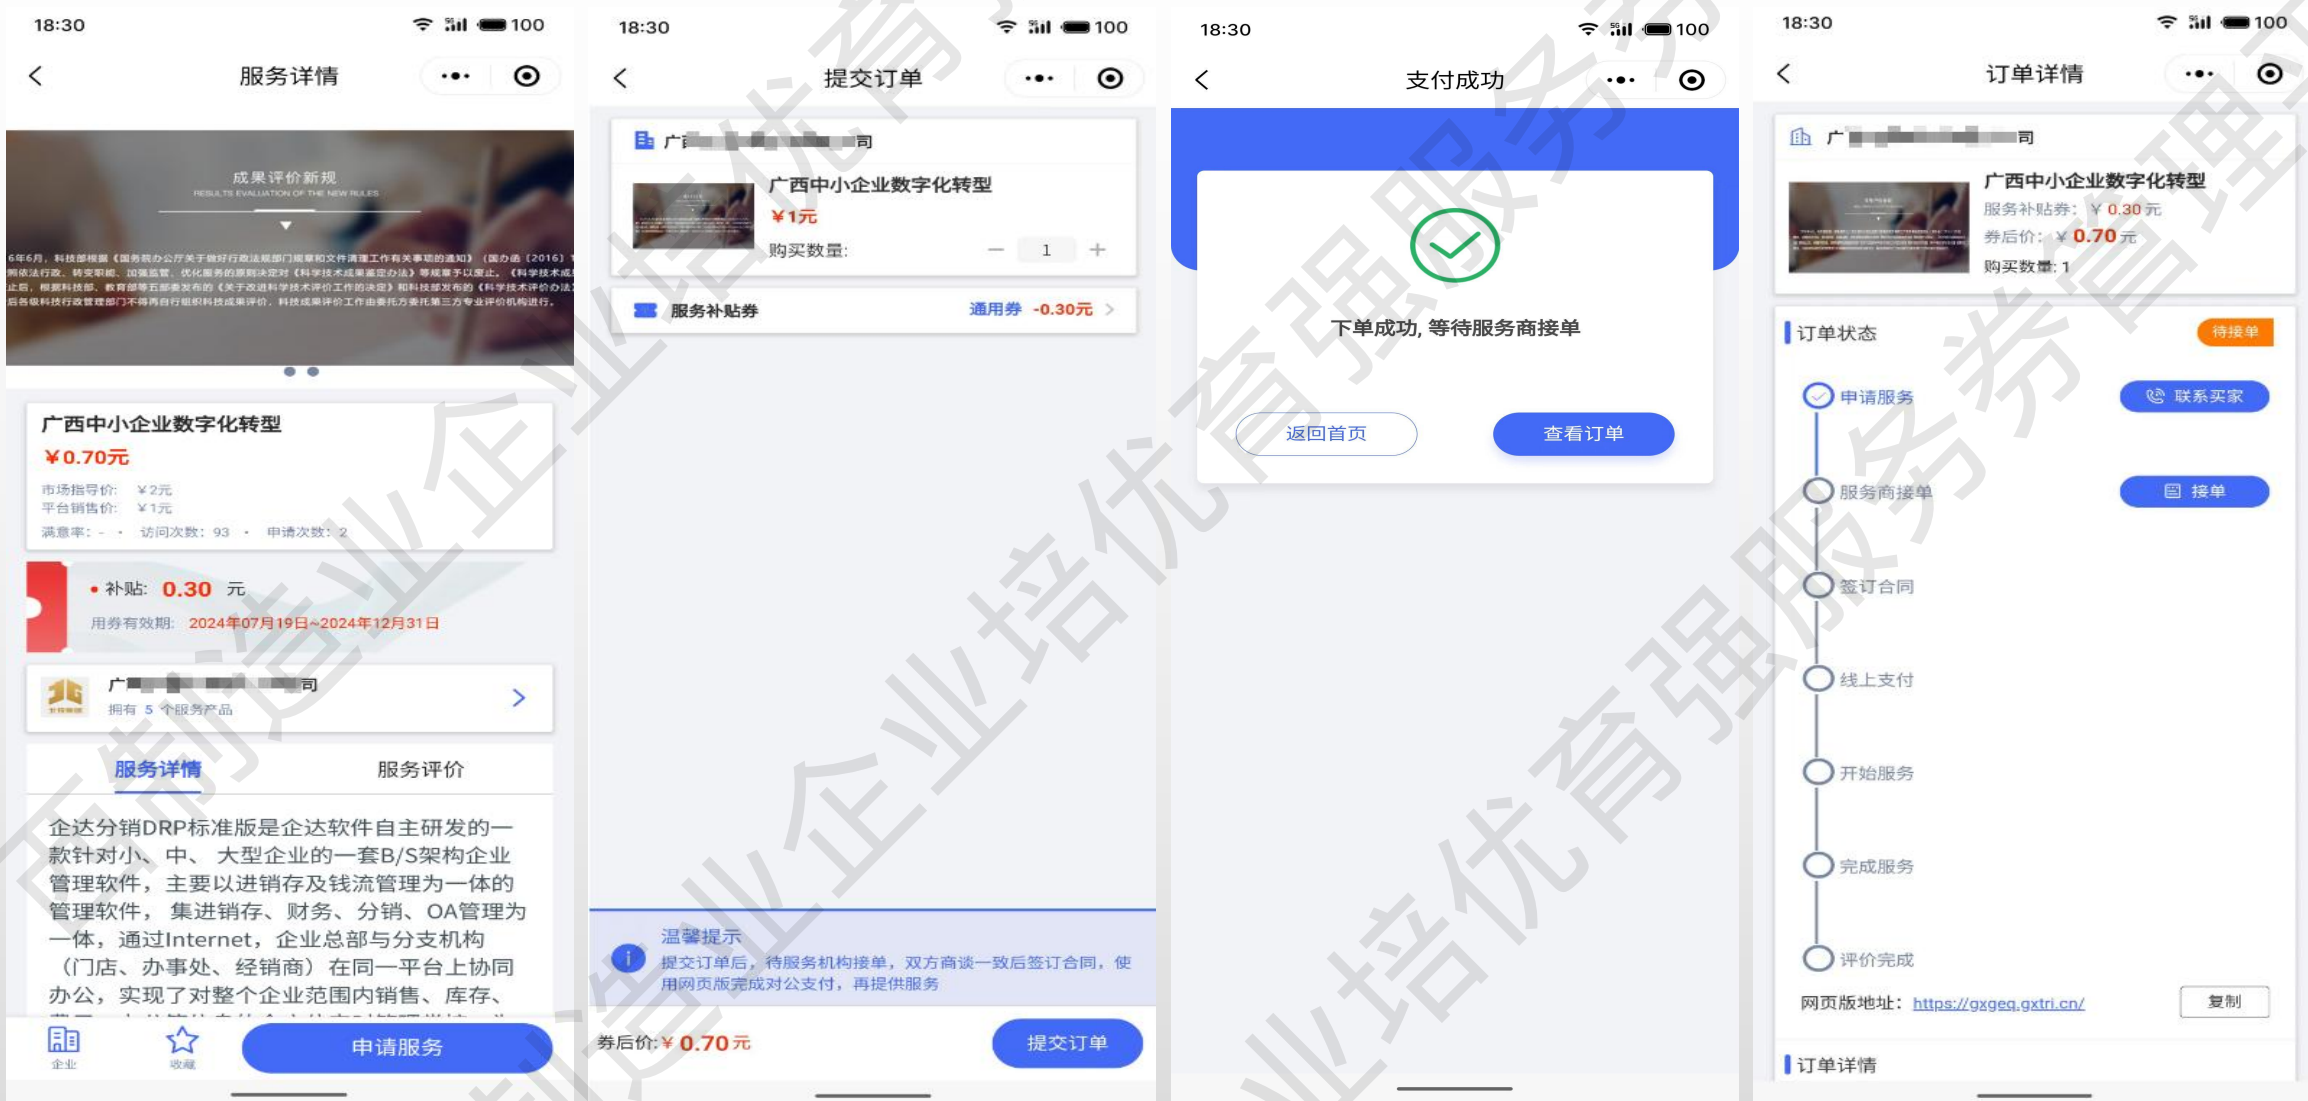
18:30 100

服务详情

成果评价新规
RESULTS EVALUATION OF THE NEW RULES

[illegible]

广西中小企业数字化转型
¥0.70元
市场指导价: ¥2元
平台销售价: ¥1元
满意率: - · 访问次数: 93 · 申请次数: 2

• 补贴: 0.30 元
用券有效期: 2024年07月19日~2024年12月31日

广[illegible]司
拥有 5 个服务产品

服务详情
服务评价

企达分销DRP标准版是企达软件自主研发的一款针对小、中、大型企业的一套B/S架构企业管理软件，主要以进销存及钱流管理为一体的管理软件，集进销存、财务、分销、OA管理为一体，通过Internet，企业总部与分支机构（门店、办事处、经销商）在同一平台上协同办公，实现了对整个企业范围内销售、库存、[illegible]

企业
收藏
申请服务

18:30 100

提交订单

广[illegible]司
广西中小企业数字化转型
¥1元
购买数量: 1

服务补贴券 通用券 -0.30元

温馨提示
提交订单后，待服务机构接单，双方商谈一致后签订合同，使用网页版完成对公支付，再提供服务

券后价: ¥ 0.70元
提交订单

18:30 100

支付成功

下单成功，等待服务商接单

返回首页
查看订单

18:30 100

订单详情

广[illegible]司
广西中小企业数字化转型
服务补贴券: ¥ 0.30元
券后价: ¥ 0.70元
购买数量: 1

订单状态
待接单
申请服务
联系买家
服务商接单
接单
签订合同
线上支付
开始服务
完成服务
评价完成
网页版地址: https://gxgeq.gxtri.cn/
复制

订单详情